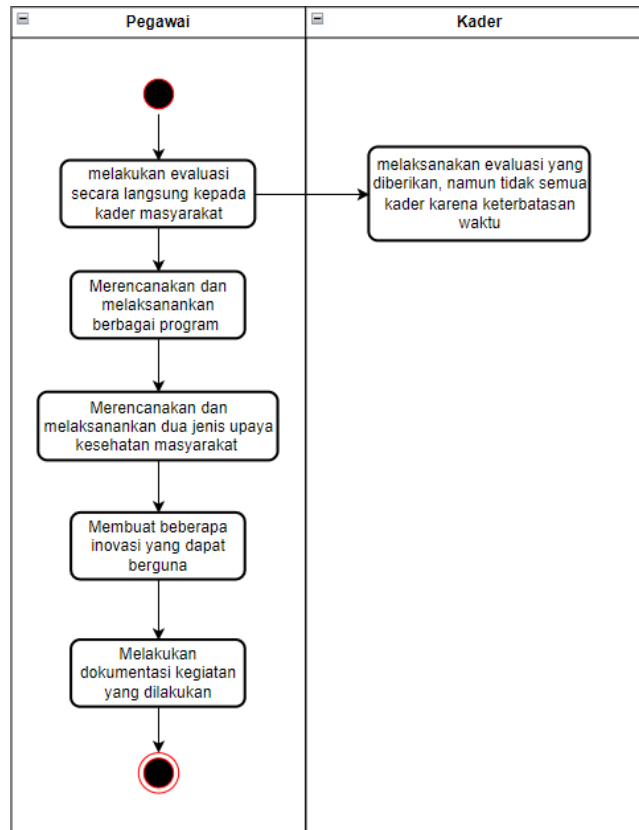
Pegawai

Kader

melakukan evaluasi secara langsung kepada kader masyarakat

melaksanakan evaluasi yang diberikan, namun tidak semua kader karena keterbatasan waktu

Merencanakan dan melaksananankan berbagai program

Merencanakan dan melaksananankan dua jenis upaya kesehatan masyarakat

Membuat beberapa inovasi yang dapat berguna

Melakukan dokumentasi kegiatan yang dilakukan